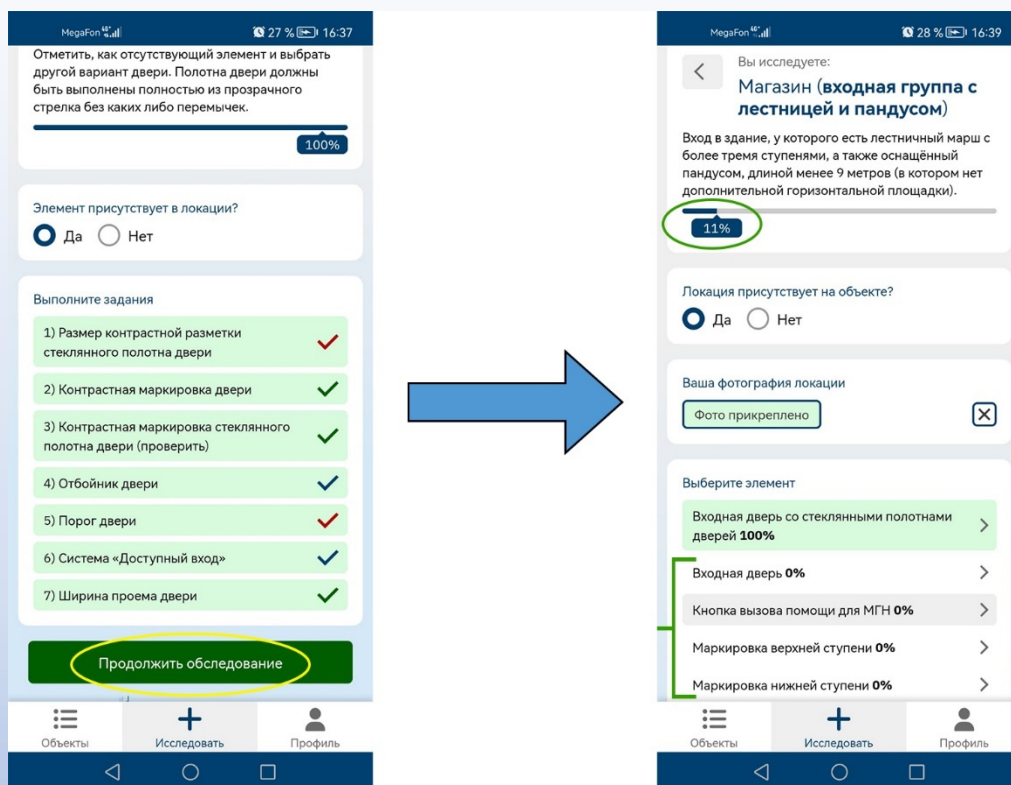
MegaFon 27 % 16:37

Отметить, как отсутствующий элемент и выбрать другой вариант двери. Полотна двери должны быть выполнены полностью из прозрачного стрелка без каких либо перемычек.

100%

Элемент присутствует в локации?

Да Нет

Выполните задания

1) Размер контрастной разметки стеклянного полотна двери

2) Контрастная маркировка двери

3) Контрастная маркировка стеклянного полотна двери (проверить)

4) Отбойник двери

5) Порог двери

6) Система «Доступный вход»

7) Ширина проема двери

Продолжить обследование

Объекты Исследовать Профиль

MegaFon 28 % 16:39

Вы исследуете:

Магазин (**входная группа с лестницей и пандусом**)

Вход в здание, у которого есть лестничный марш с более тремя ступенями, а также оснащённый пандусом, длиной менее 9 метров (в котором нет дополнительной горизонтальной площадки).

11%

Локация присутствует на объекте?

Да Нет

Ваша фотография локации

Фото прикреплено

Выберите элемент

Входная дверь со стеклянными полотнами дверей **100%**

Входная дверь **0%**

Кнопка вызова помощи для МГН **0%**

Маркировка верхней ступени **0%**

Маркировка нижней ступени **0%**

Объекты Исследовать Профиль